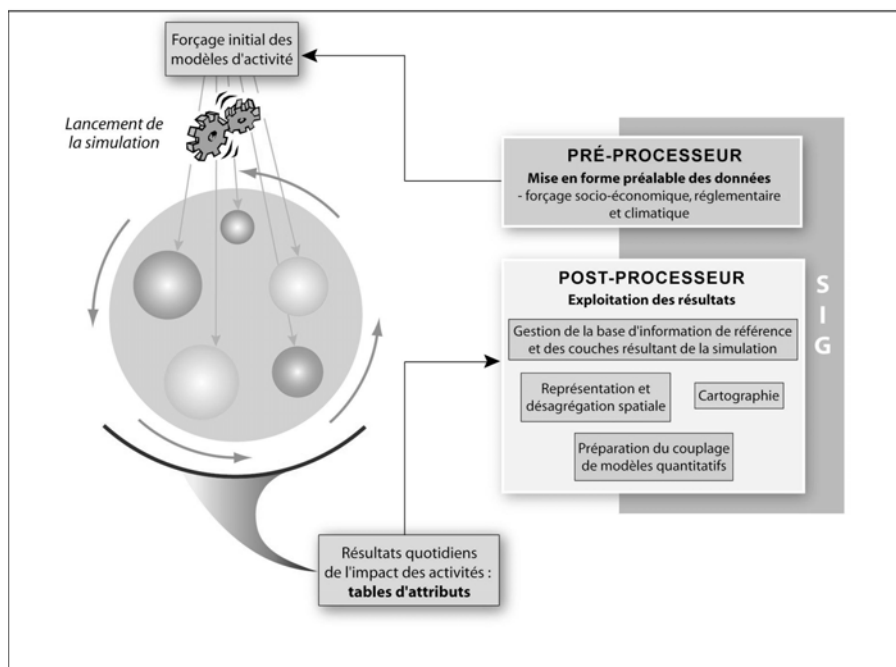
Forçage initial des modèles d'activité

Lancement de la simulation

PRÉ-PROCESSEUR
Mise en forme préalable des données
- forçage socio-économique, réglementaire et climatique

POST-PROCESSEUR
Exploitation des résultats

Gestion de la base d'information de référence et des couches résultant de la simulation

Représentation et désagrégation spatiale

Cartographie

Préparation du couplage de modèles quantitatifs

S
I
G

Résultats quotidiens de l'impact des activités :
tables d'attributs